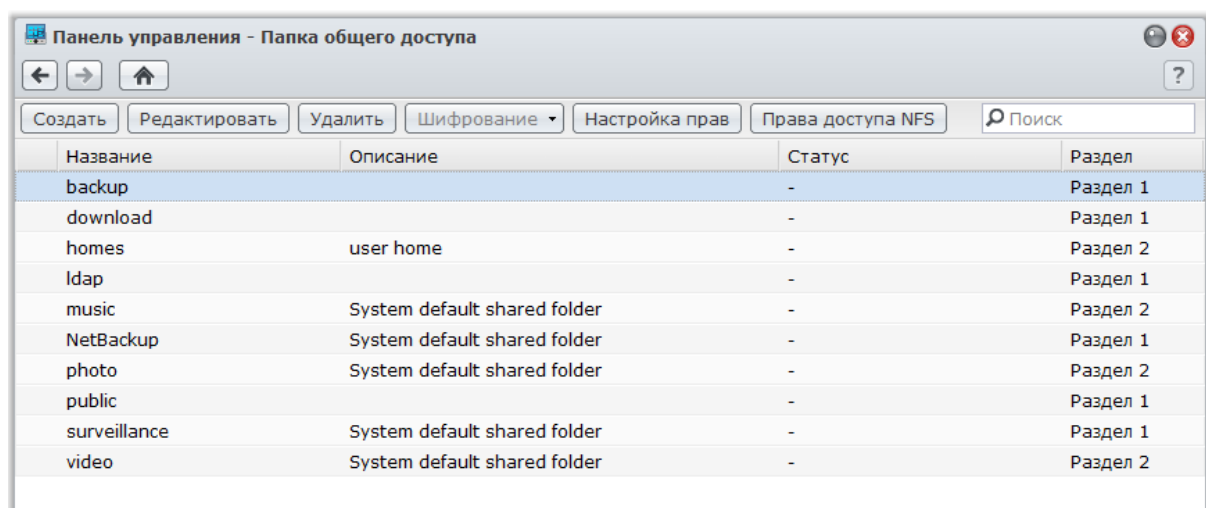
Панель управления - Папка общего доступа

?

Создать | Редактировать | Удалить | Шифрование | Настройка прав | Права доступа NFS | Поиск

| Название | Описание | Статус | Раздел |
|---|---|---|---|
| backup | | - | Раздел 1 |
| download | | - | Раздел 1 |
| homes | user home | - | Раздел 2 |
| ldap | | - | Раздел 1 |
| music | System default shared folder | - | Раздел 2 |
| NetBackup | System default shared folder | - | Раздел 1 |
| photo | System default shared folder | - | Раздел 2 |
| public | | - | Раздел 1 |
| surveillance | System default shared folder | - | Раздел 1 |
| video | System default shared folder | - | Раздел 2 |